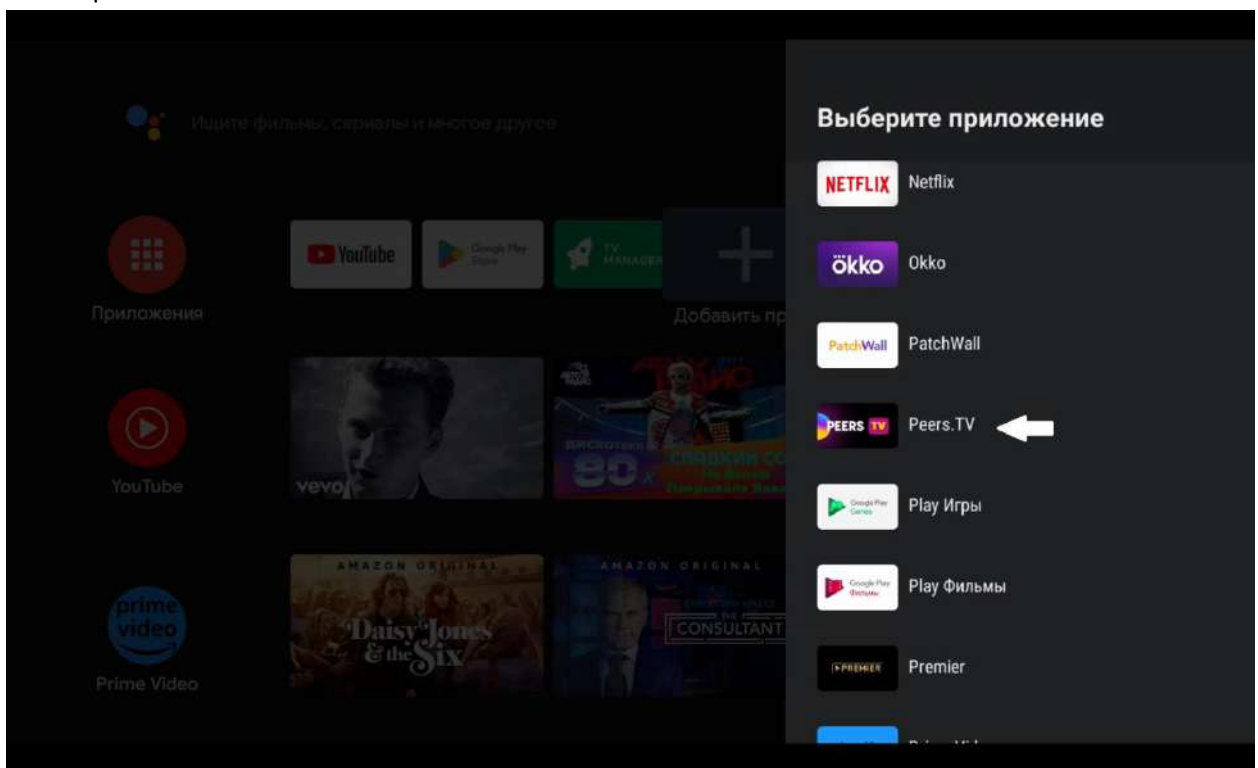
Ищите фильмы, сериалы и многое другое

Приложения

YouTube

Google Play Store

TV MANAGER

Добавить пр

YouTube

vevo

ДИСКОТЕКА 80-х

СЛАДКИЕ СО

Prime Video

prime video

AMAZON ORIGINAL

Daisy Jones & the Six

AMAZON ORIGINAL

CONSULTANT

Выберите приложение

NETFLIX Netflix

okko Okko

PatchWall PatchWall

PEERS TV Peers.TV

Google Play Games Play Игры

Google Play Фильмы Play Фильмы

PREMIER Premier

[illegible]